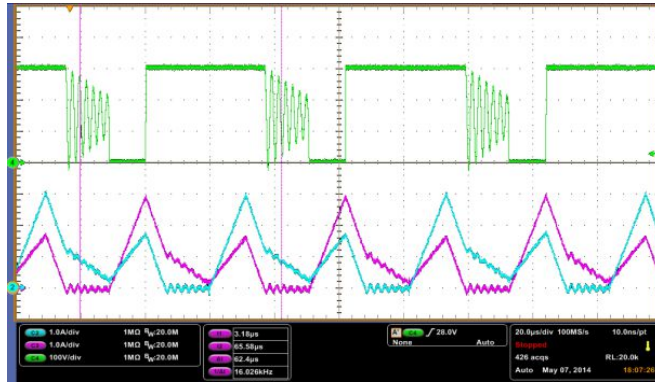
C1 1.0A/div 1MΩ $B_W$:20.0M
C2 1.0A/div 1MΩ $B_W$:20.0M
C4 100V/div 1MΩ $B_W$:20.0M

3.18µs
65.58µs
62.4µs
16.026kHz

A C4 ∕ 28.0V
None Auto

20.0µs/div 100MS/s 10.0ns/pt
Stopped
426 acqs RL:20.0k
Auto May 07, 2014 18:07:26